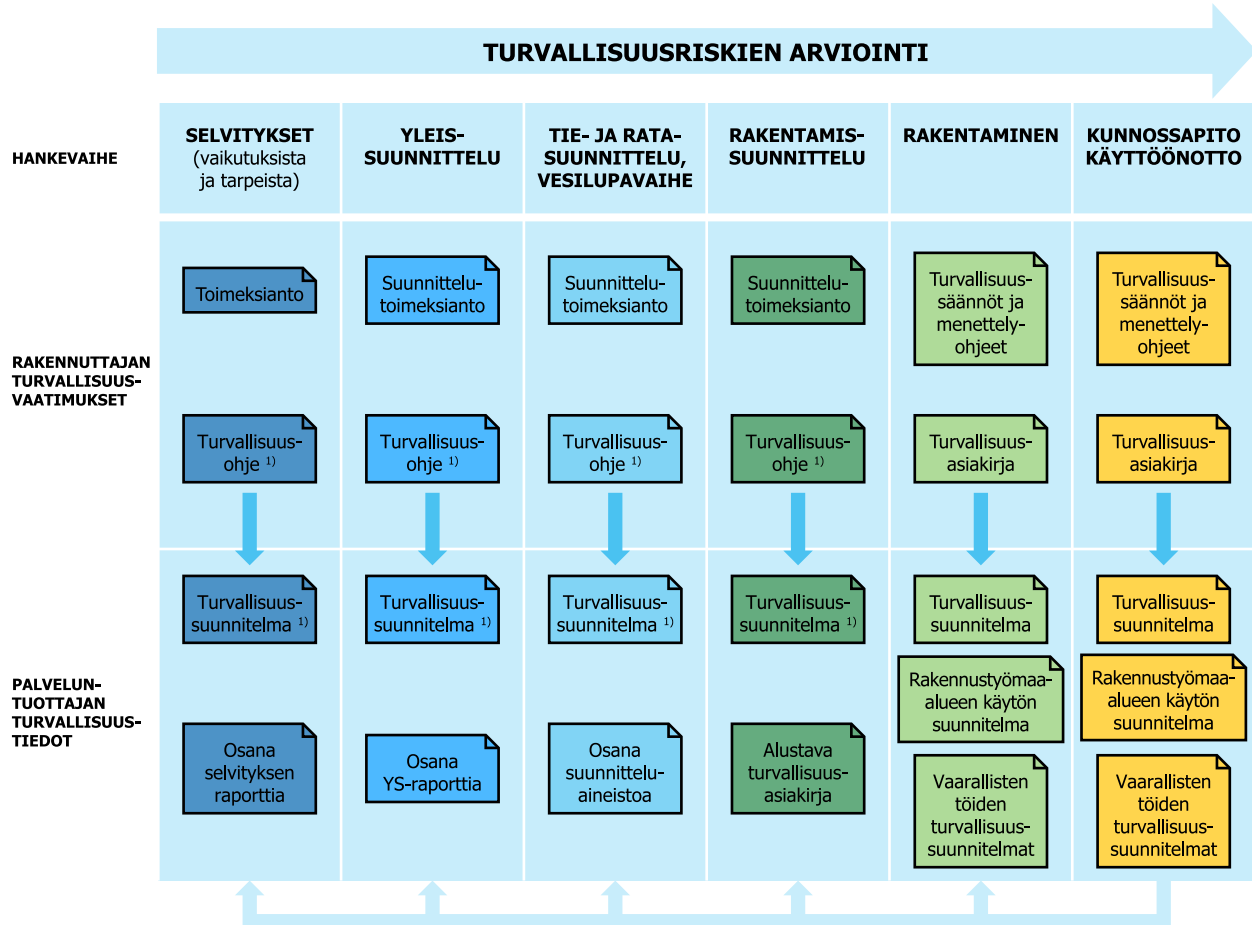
TURVALLISUUSRISKIEN ARVIOINTI

HANKEVAIHE

| | SELVITYKSET (vaikutuksista ja tarpeista) | YLEIS-SUUNNITTELU | TIE- JA RATA-SUUNNITTELU, VESILUPAVAIHE | RAKENTAMIS-SUUNNITTELU | RAKENTAMINEN | KUNNOSSAPITO KÄYTTÖÖNOTTO |
|---|---|---|---|---|---|---|
| RAKENNUTTAJAN TURVALLISUUS-VAATIMUKSET | Toimeksianto | Suunnittelu-toimeksianto | Suunnittelu-toimeksianto | Suunnittelu-toimeksianto | Turvallisuus-säännöt ja menettely-ohjeet | Turvallisuus-säännöt ja menettely-ohjeet |
| | Turvallisuus-ohje $^{1)}$ | Turvallisuus-ohje $^{1)}$ | Turvallisuus-ohje $^{1)}$ | Turvallisuus-ohje $^{1)}$ | Turvallisuus-asiakirja | Turvallisuus-asiakirja |
| PALVELUN-TUOTTAJAN TURVALLISUUS-TIEDOT | Turvallisuus-suunnitelma $^{1)}$ | Turvallisuus-suunnitelma $^{1)}$ | Turvallisuus-suunnitelma $^{1)}$ | Turvallisuus-suunnitelma $^{1)}$ | Turvallisuus-suunnitelma | Turvallisuus-suunnitelma |
| | | | | | Rakennustyömaa-alueen käytön suunnitelma | Rakennustyömaa-alueen käytön suunnitelma |
| | Osana selvityksen raporttia | Osana YS-raporttia | Osana suunnittelu-aineistoa | Alustava turvallisuus-asiakirja | Vaarallisten töiden turvallisuus-suunnitelmat | Vaarallisten töiden turvallisuus-suunnitelmat |